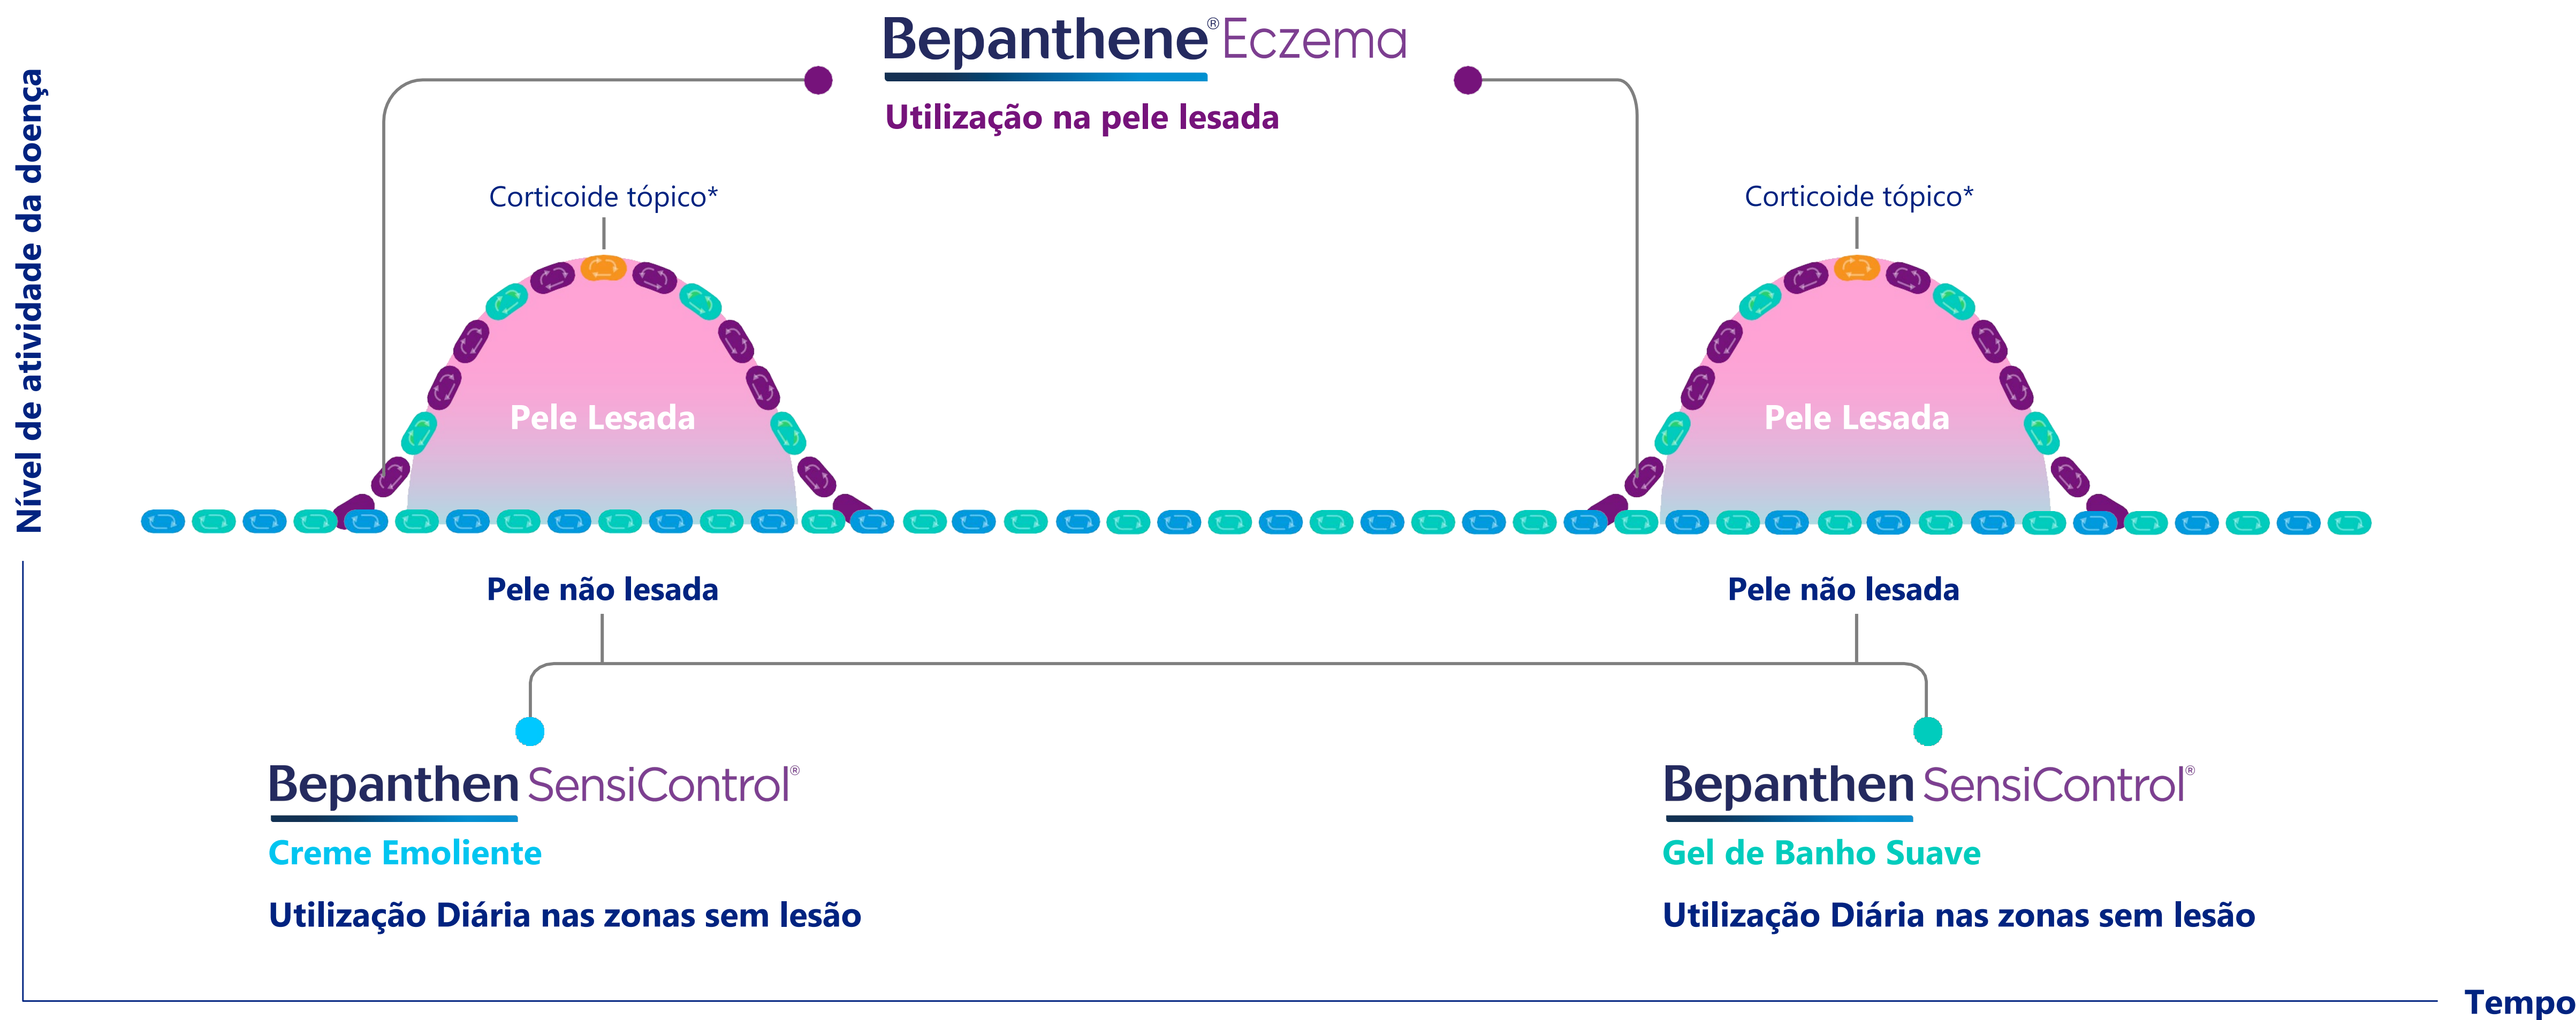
Nível de atividade da doença

Bepanthene® Eczema

Utilização na pele lesada

Corticoide tópico*

Corticoide tópico*

Pele Lesada

Pele Lesada

Pele não lesada

Pele não lesada

Bepanthen SensiControl®

Creme Emoliente

Utilização Diária nas zonas sem lesão

Bepanthen SensiControl®

Gel de Banho Suave

Utilização Diária nas zonas sem lesão

Tempo